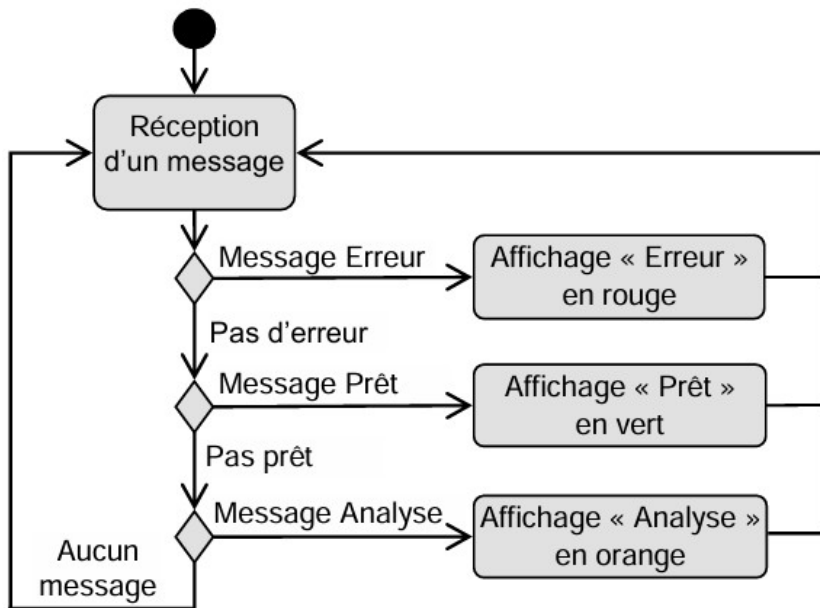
Réception d'un message

Message Erreur

Affichage « Erreur » en rouge

Pas d'erreur

Message Prêt

Affichage « Prêt » en vert

Pas prêt

Message Analyse

Affichage « Analyse » en orange

Aucun message